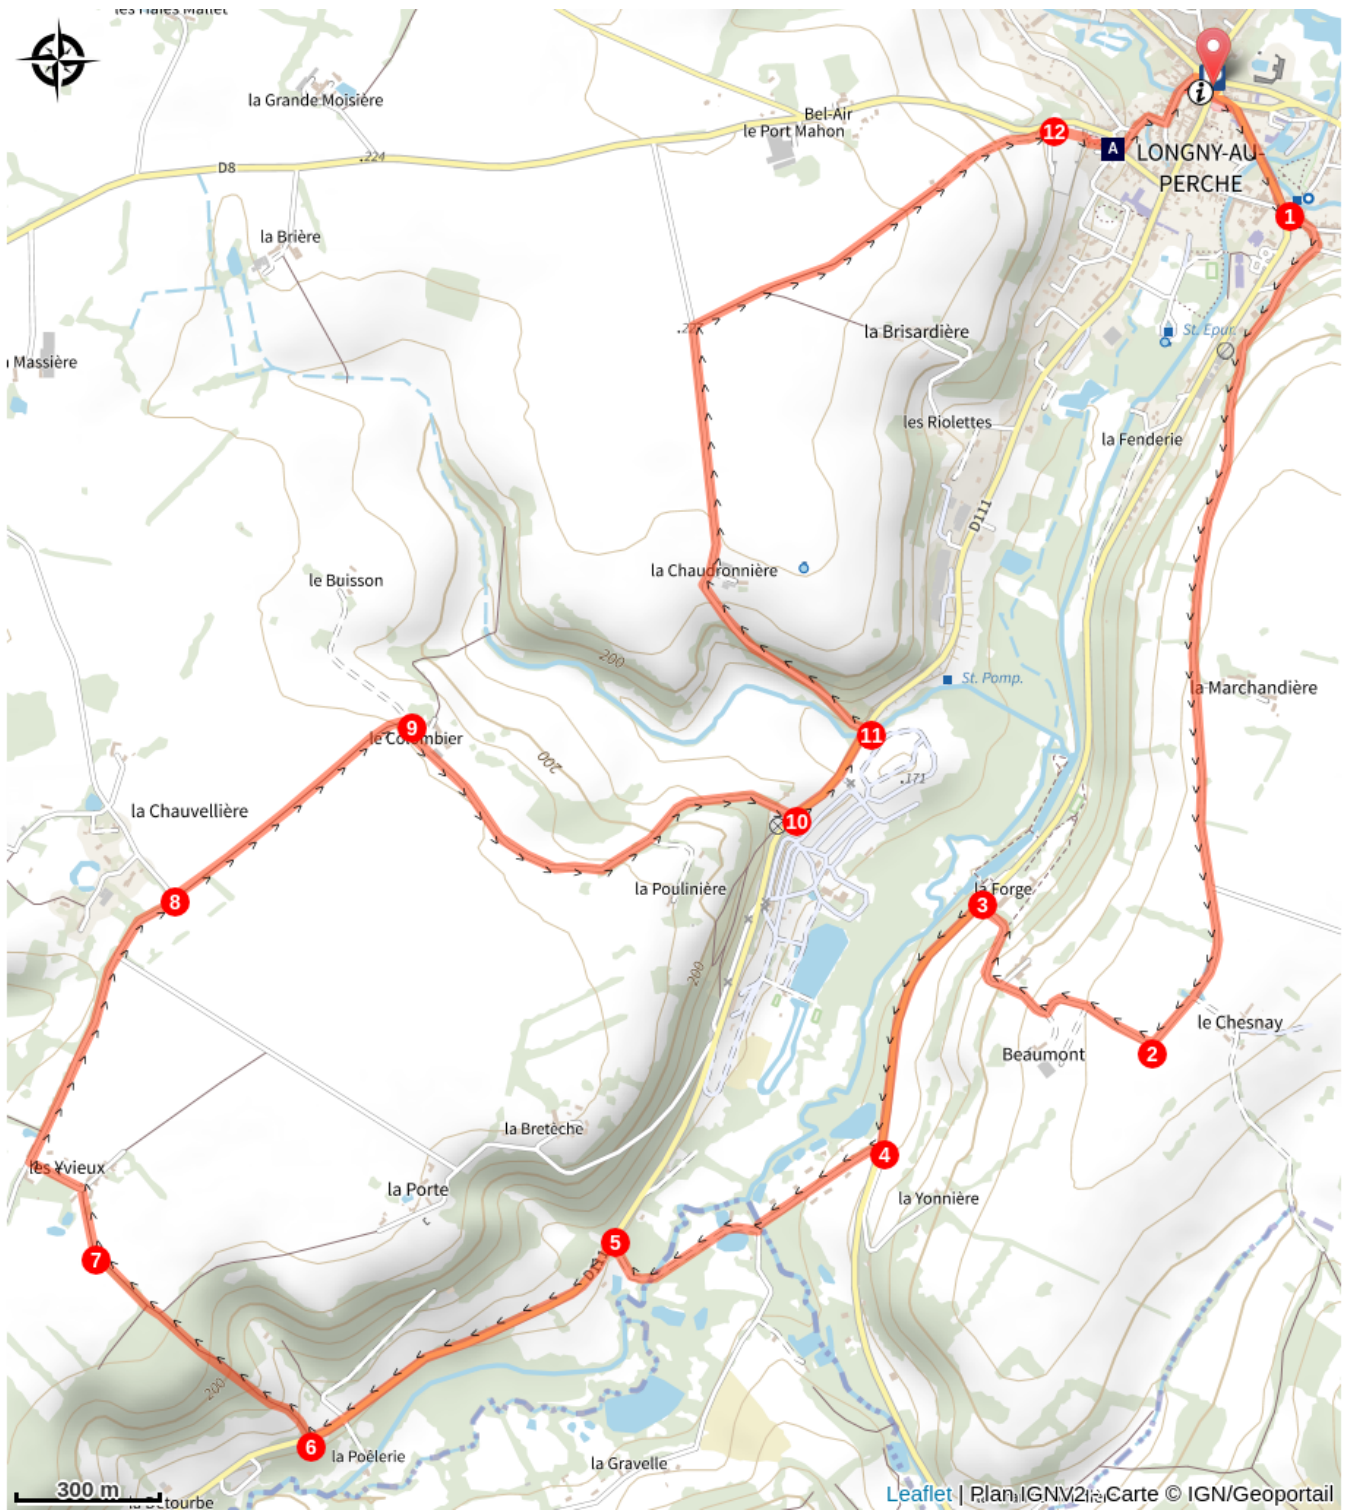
les Haies Mallet
la Grande Moisière
Bel-Air
le Port Mahon
D8
224
LONGNY-AU-PERCHE
A
12
1
la Brière
Massière
la Brisardière
St. Epur.
les Riolettes
la Fenderie
D111
la Chaudronnière
le Buisson
200
St. Pomp.
la Marchandière
9
le Colombier
11
200
171
la Chauvellière
10
la Poulinière
8
la Forge
3
200
le Chesnay
Beaumont
2
la Bretèche
4
les Yvieux
la Porte
la Yonnière
5
7
D111
200
6
la Poêlerie
la Gravelle
300 m
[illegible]tourbe
Leaflet | Plan IGNV2 - Carte © IGN/Geoportail